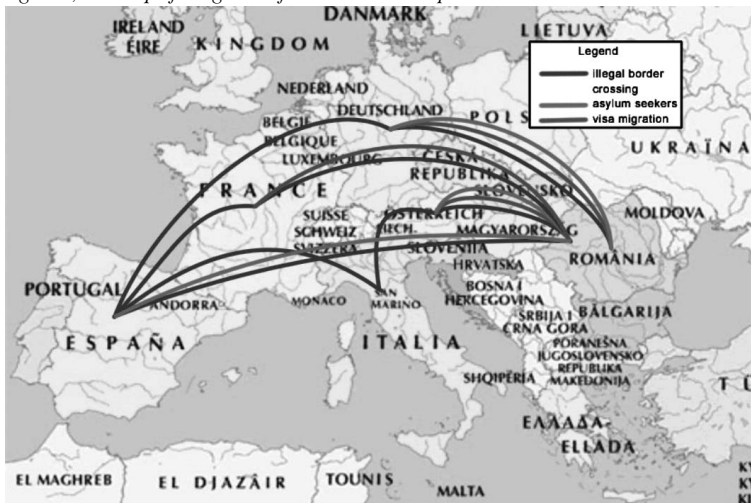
DANMARK
IRELAND
ÉIRE
KINGDOM
LIETUVA
Legend
illegal border crossing
asylum seekers
visa migration
NEDERLAND
DEUTSCHLAND
POLS
BELGIË
BELGIQUE
LUXEMBOURG
ČESKÁ
REPUBLIKA
UKRAÏNA
FRANCE
SLOVENSKO
SUISSE
SCHWEIZ
SVIZZERA
ÖSTERREICH
LIECH.
MAGYARORSZÁG
MOLDOVA
SLOVENIJA
ROMÂNIA
HRVATSKA
PORTUGAL
ANDORRA
MONACO
SAN MARINO
BOSNA I HERCEGOVINA
SRBIJA I CRNA GORA
BĂLGARIJA
ESPAÑA
ITALIA
PORANEŠNA JUGOSLOVENSKO REPUBLIKA MAKEDONIJA
SHQIPËRIA
ΕΛΛΑΔΑ
ELLADA
EL MAGHREB
EL DJAZAÏR
TOUNIS
MALTA